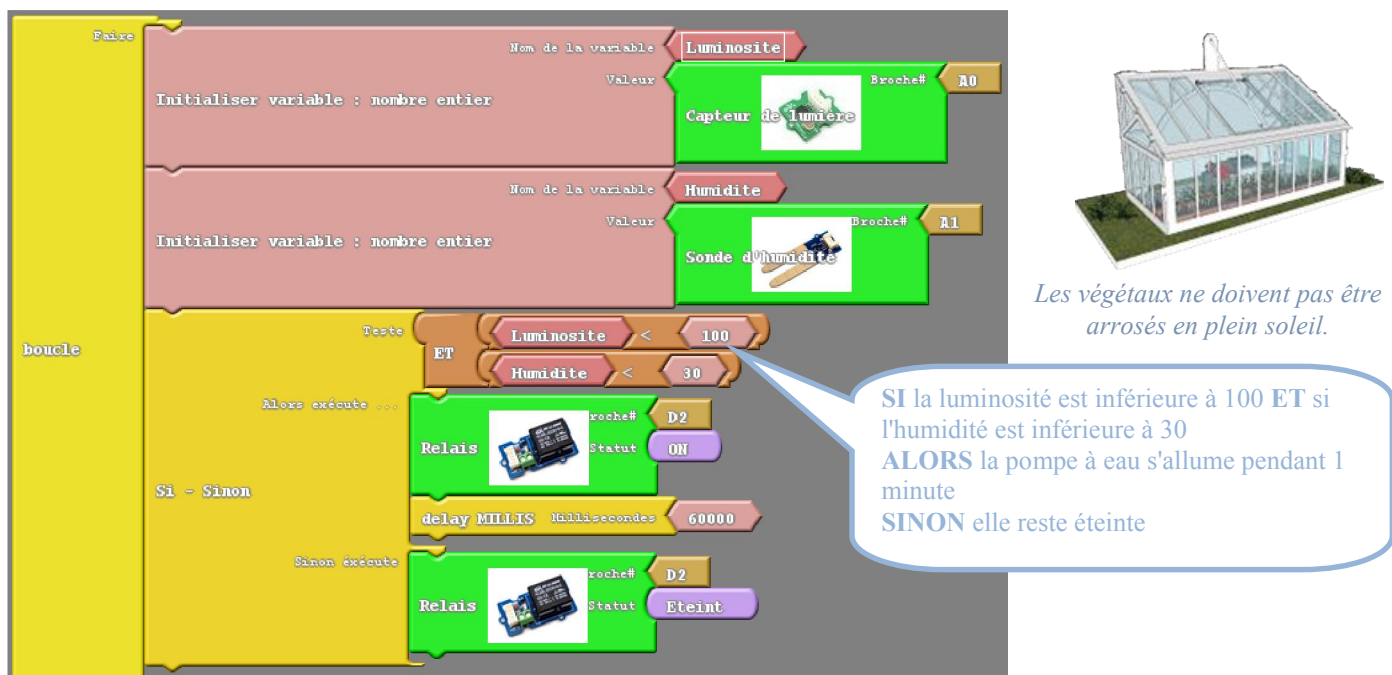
Faire
Nom de la variable
Luminosite
Valeur
Broche#
A0
Initialiser variable : nombre entier
Capteur de lumière

Nom de la variable
Humidite
Valeur
Broche#
A1
Initialiser variable : nombre entier
Sonde d'humidite

boucle

Teste
ET
Luminosite < 100
Humidite < 30

Alors exécute ...
Relais
roche#
D2
Statut
ON

delay MILLIS
Millisecondes
60000

Si - Sinon

Sinon exécute
Relais
roche#
D2
Statut
Eteint

Les végétaux ne doivent pas être arrosés en plein soleil.

SI la luminosité est inférieure à 100 ET si l'humidité est inférieure à 30
ALORS la pompe à eau s'allume pendant 1 minute
SINON elle reste éteinte